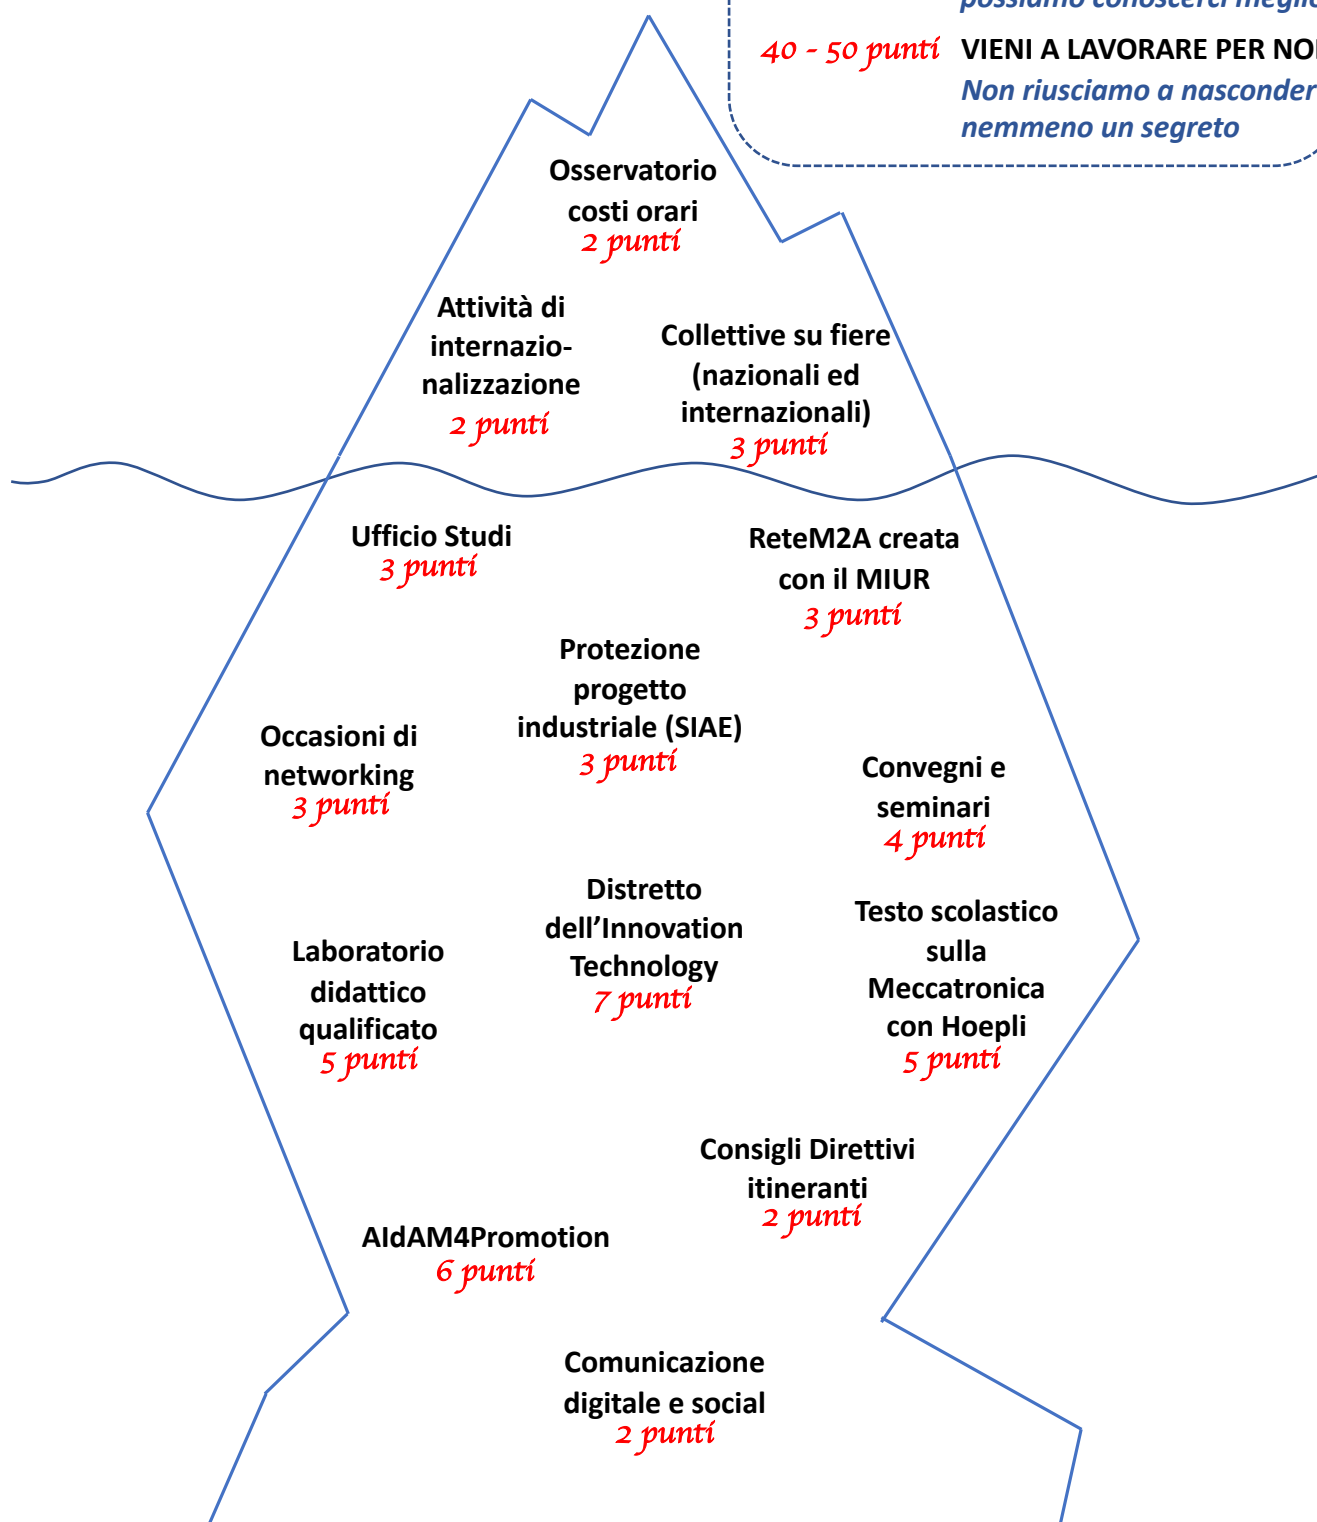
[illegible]

40 - 50 punti VIENI A LAVORARE PER NO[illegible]
Non riusciamo a nasconder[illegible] nemmeno un segreto

Osservatorio costi orari
2 punti

Attività di internazionalizzazione
2 punti

Collettive su fiere (nazionali ed internazionali)
3 punti

Ufficio Studi
3 punti

ReteM2A creata con il MIUR
3 punti

Protezione progetto industriale (SIAE)
3 punti

Occasioni di networking
3 punti

Convegni e seminari
4 punti

Distretto dell'Innovation Technology
7 punti

Testo scolastico sulla Meccatronica con Hoepli
5 punti

Laboratorio didattico qualificato
5 punti

Consigli Direttivi itineranti
2 punti

AIdAM4Promotion
6 punti

Comunicazione digitale e social
2 punti